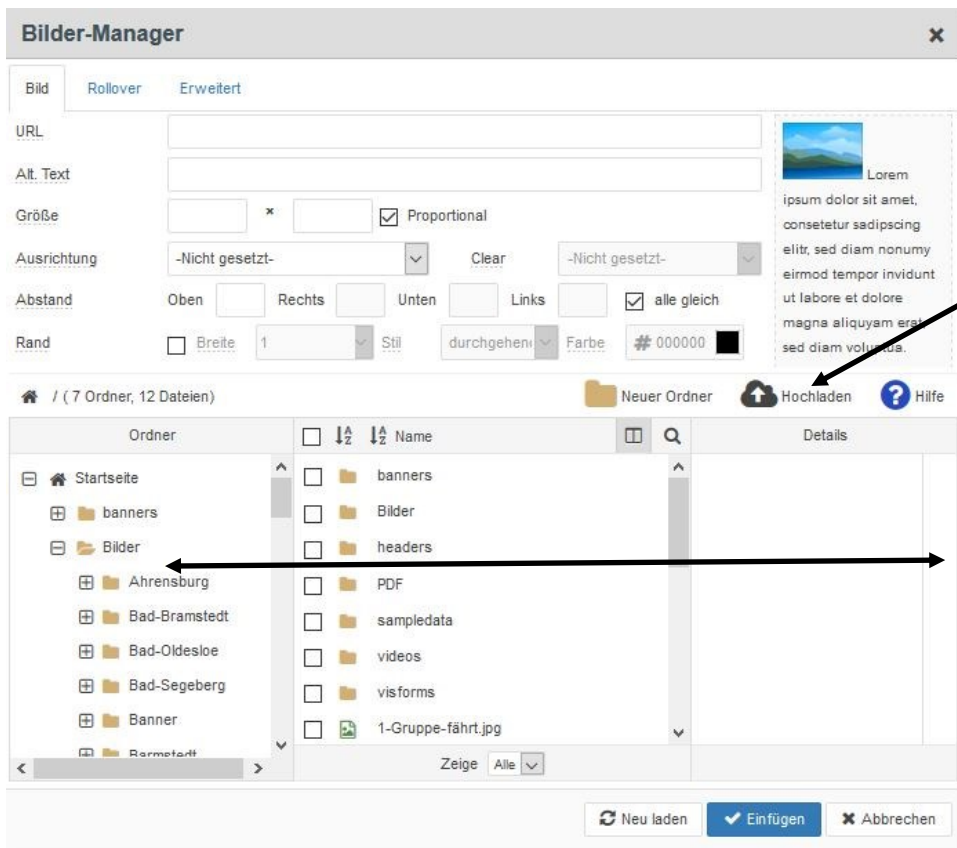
Bilder-Manager ×

Bild | Rollover | Erweitert

URL

Alt. Text

Größe × Proportional

Ausrichtung -Nicht gesetzt- Clear -Nicht gesetzt-

Abstand Oben Rechts Unten Links alle gleich

Rand Breite 1 Stil durchgehend Farbe # 000000

Lorem ipsum dolor sit amet, consetetur sadipscing elitr, sed diam nonumy eirmod tempor invidunt ut labore et dolore magna aliquyam erat, sed diam voluptua.

/ ( 7 Ordner, 12 Dateien)

Neuer Ordner

Hochladen

Hilfe

| Ordner | Name | Details |
|---|---|---|
| Startseite | banners | |
| banners | Bilder | |
| Bilder | headers | |
| Ahrensburg | PDF | |
| Bad-Bramstedt | sampledata | |
| Bad-Oldesloe | videos | |
| Bad-Segeberg | visforms | |
| Banner | 1-Gruppe-fährt.jpg | |
| Barmstedt | | |

Zeige Alle

Neu laden | Einfügen | Abbrechen